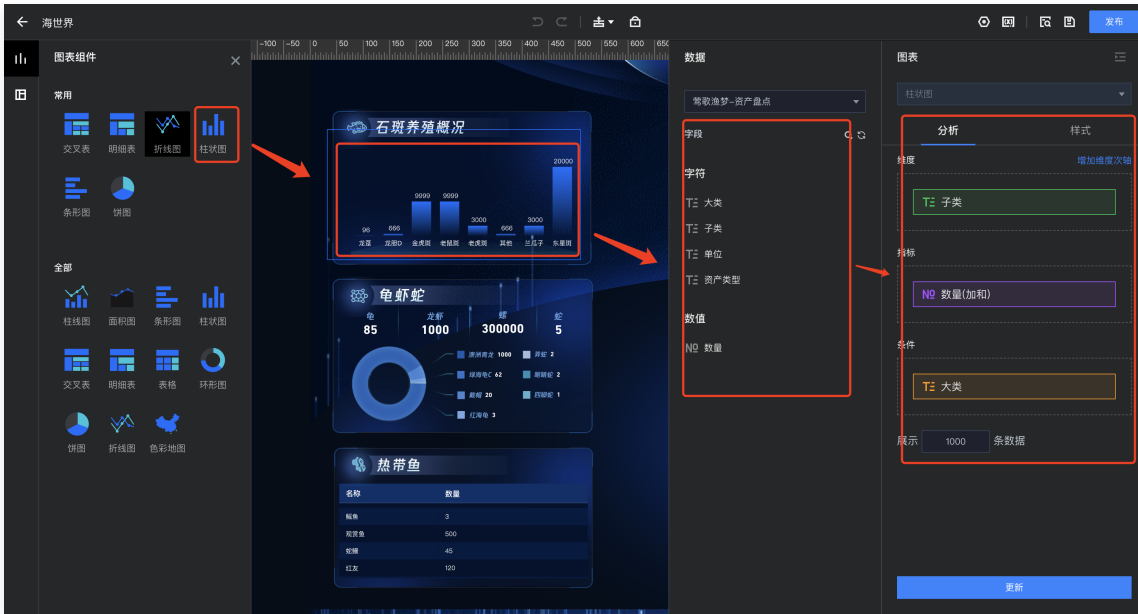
海世界

发布

图表组件

常用

交叉表 明细表 折线图 柱状图

条形图 饼图

全部

柱线图 面积图 条形图 柱状图

交叉表 明细表 表格 环形图

饼图 折线图 色彩地图

-100 -50 0 50 100 150 200 250 300 350 400 450 500 550 600 650

石斑养殖概况

| 96 | 666 | 9999 | 9999 | 3000 | 666 | 3000 | 20000 |
|---|---|---|---|---|---|---|---|
| 龙晨 | 龙胆D | 金虎斑 | 老鼠斑 | 老虎斑 | 其他 | 兰花子 | 东星斑 |

龟虾蛇

| 龟 | 龙虾 | 蟹 | 蛇 |
|---|---|---|---|
| 85 | 1000 | 300000 | 5 |

澳洲青龙 1000 | 异蛇 2
绿海龟C 62 | 眼镜蛇 2
皮蟹 20 | 四脚蛇 1
红海龟 3

热带鱼

| 名称 | 数量 |
|---|---|
| 鲳鱼 | 3 |
| 观赏鱼 | 500 |
| 蛇鲻 | 45 |
| 红友 | 120 |

数据

鸳歌渔梦-资产盘点

字段

字符

大类

子类

单位

资产类型

数值

数量

图表

柱状图

分析 样式

维度 增加维度次轴

子类

指标

数量(加和)

条件

大类

展示 1000 条数据

更新